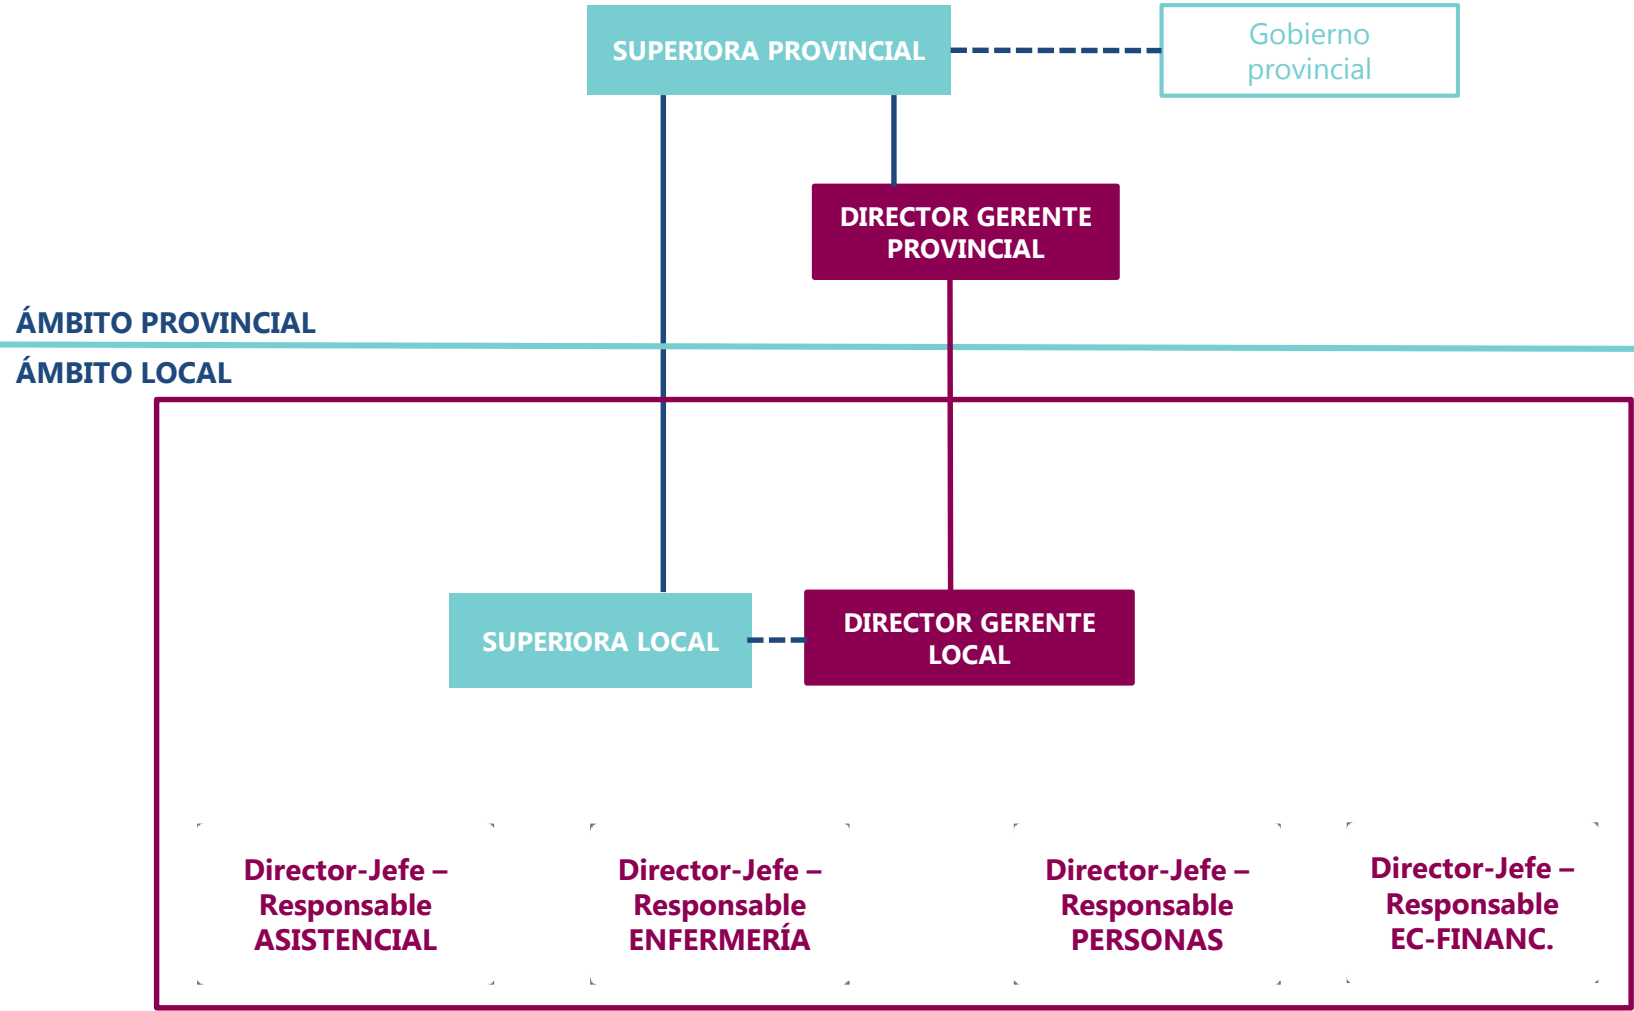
SUPERIORA PROVINCIAL

Gobierno provincial

DIRECTOR GERENTE PROVINCIAL

ÁMBITO PROVINCIAL

ÁMBITO LOCAL

SUPERIORA LOCAL

DIRECTOR GERENTE LOCAL

Director-Jefe – Responsable ASISTENCIAL

Director-Jefe – Responsable ENFERMERÍA

Director-Jefe – Responsable PERSONAS

Director-Jefe – Responsable EC-FINANC.